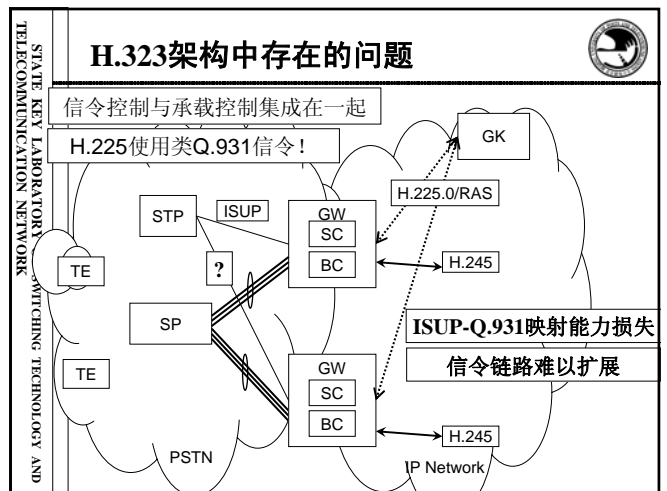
STATE KEY LABORATORY OF SWITCHING TECHNOLOGY AND TELECOMMUNICATION NETWORK

H.323架构中存在的问题

信令控制与承载控制集成在一起

H.225使用类Q.931信令！

GK

H.225.0/RAS

STP

ISUP

GW

SC

BC

H.245

TE

?

SP

ISUP-Q.931映射能力损失

信令链路难以扩展

TE

GW

SC

BC

H.245

PSTN

IP Network